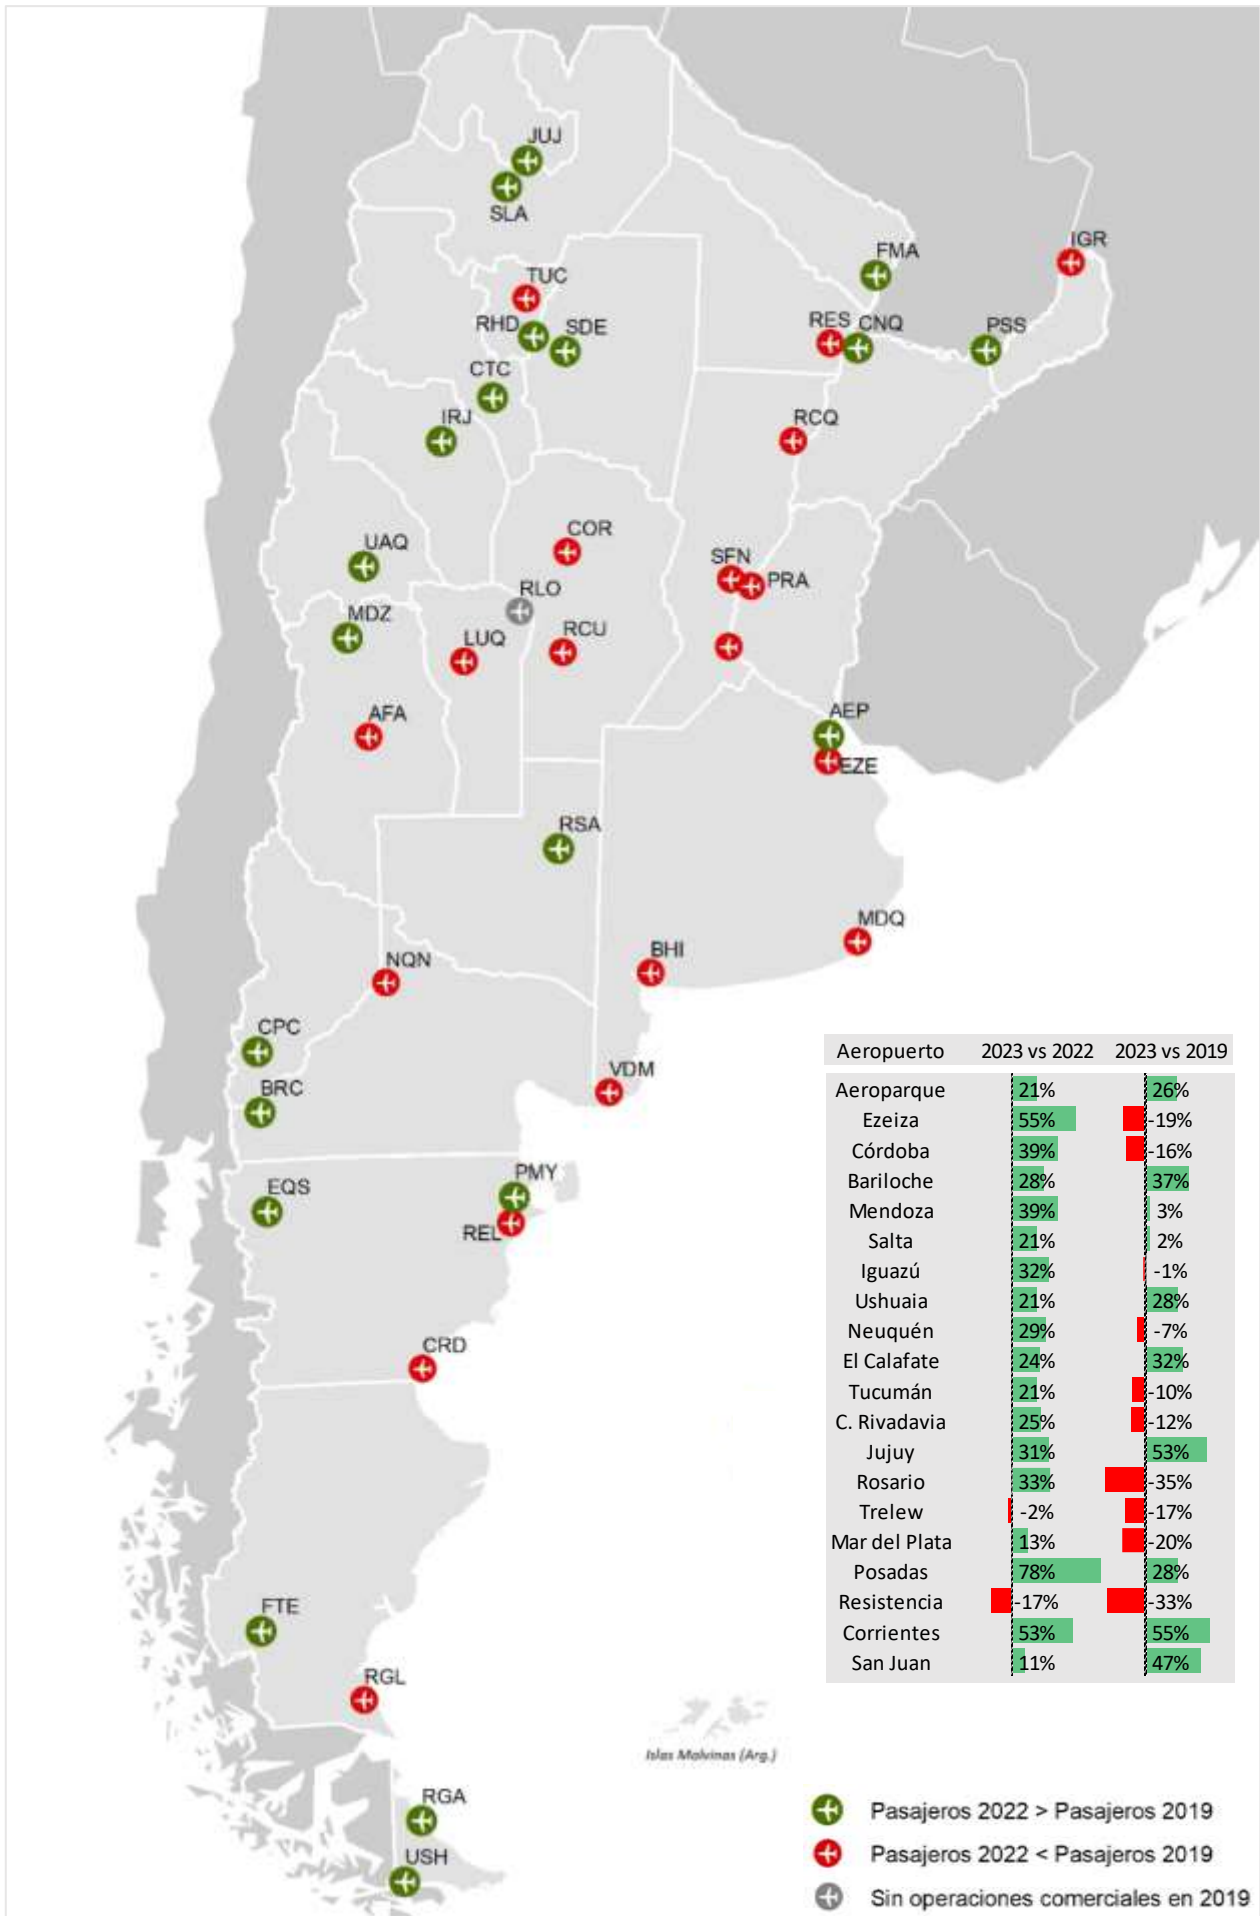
JUJ
SLA
TUC
RHD
SDE
CTC
IRJ
FMA
IGR
RES
CNQ
PSS
RCQ
UAQ
COR
RLO
SFN
PRA
MDZ
LUQ
RCU
AFA
AEP
EZE
RSA
MDQ
NQN
BHI
CPC
VDM
BRC
EQS
PMY
REL
CRD
FTE
RGL
Islas Malvinas (Arg.)
RGA
USH

| Aeropuerto | 2023 vs 2022 | 2023 vs 2019 |
|---|---|---|
| Aeroparque | 21% | 26% |
| Ezeiza | 55% | -19% |
| Córdoba | 39% | -16% |
| Bariloche | 28% | 37% |
| Mendoza | 39% | 3% |
| Salta | 21% | 2% |
| Iguazú | 32% | -1% |
| Ushuaia | 21% | 28% |
| Neuquén | 29% | -7% |
| El Calafate | 24% | 32% |
| Tucumán | 21% | -10% |
| C. Rivadavia | 25% | -12% |
| Jujuy | 31% | 53% |
| Rosario | 33% | -35% |
| Trelew | -2% | -17% |
| Mar del Plata | 13% | -20% |
| Posadas | 78% | 28% |
| Resistencia | -17% | -33% |
| Corrientes | 53% | 55% |
| San Juan | 11% | 47% |

Pasajeros 2022 > Pasajeros 2019
Pasajeros 2022 < Pasajeros 2019
Sin operaciones comerciales en 2019